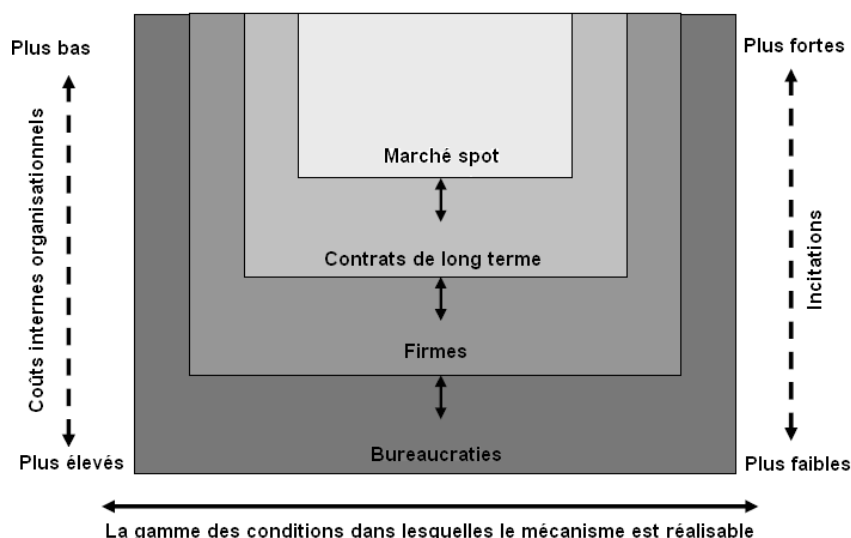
Plus bas

Coûts internes organisationnels

Plus élevés

Marché spot

Contrats de long terme

Firmes

Bureaucraties

Plus fortes

Incitations

Plus faibles

La gamme des conditions dans lesquelles le mécanisme est réalisable